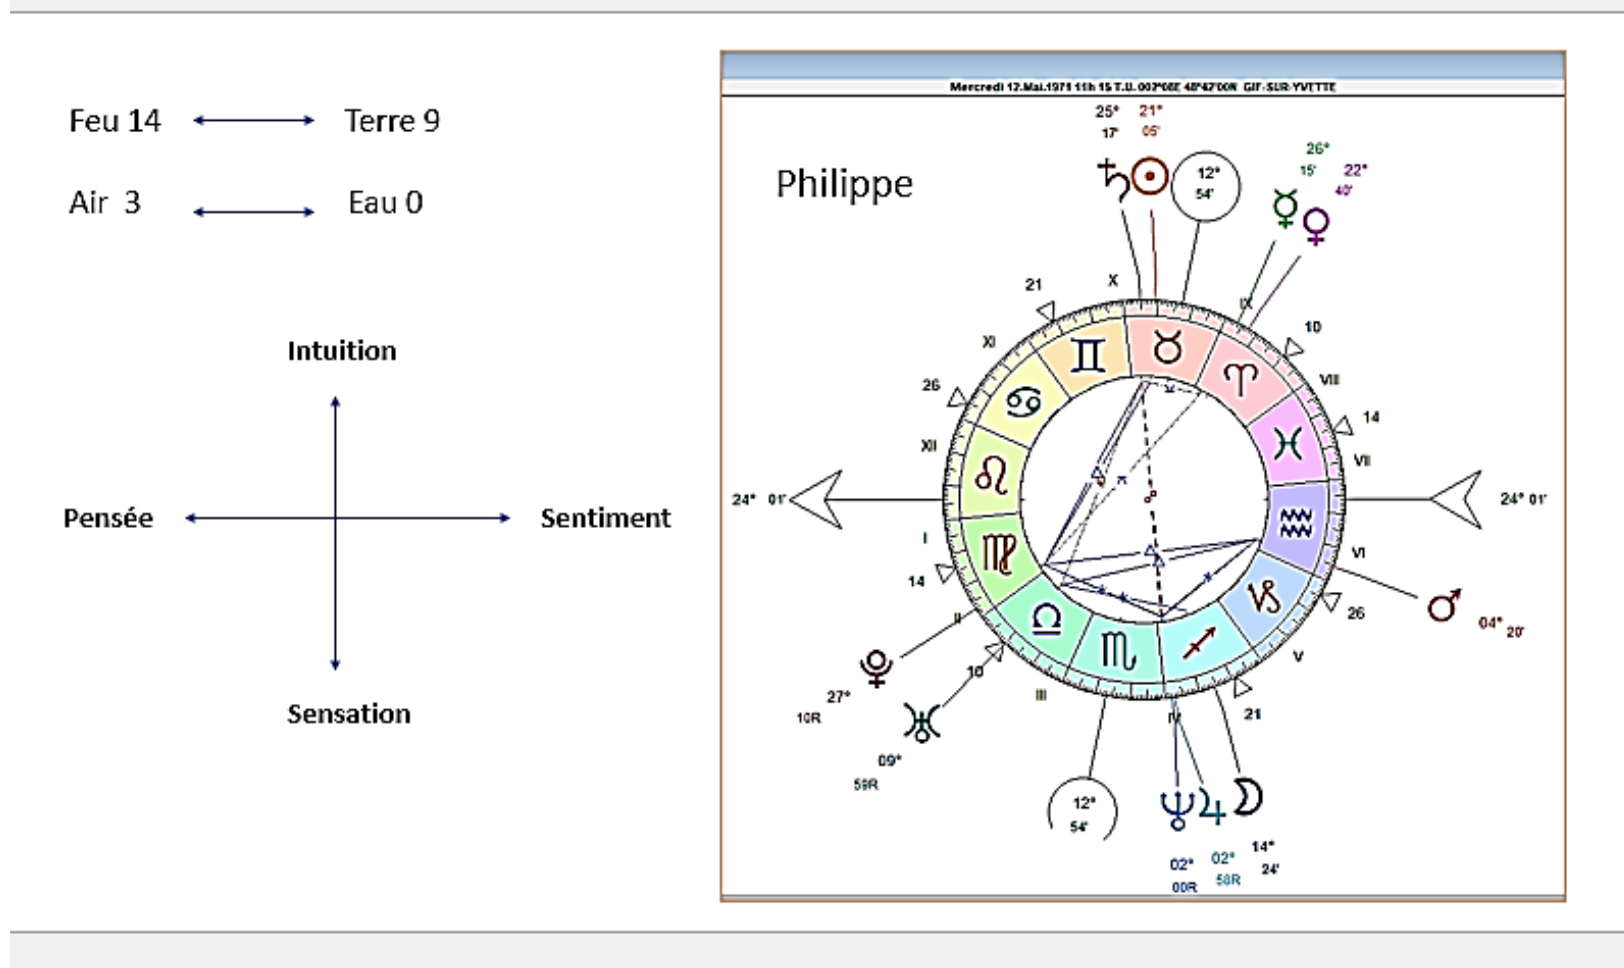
Feu 14 Terre 9

Air 3 Eau 0

Intuition

Pensée Sentiment

Sensation

Mercredi 12.Mai.1971 11h 15 T.U. 002°08E 48°42'00N GIF-SUR-YVETTE

Philippe

25° 17' 21° 05'

♄ ☉ 12° 54'

26° 15' 22° 40'

☿ ♀

21 X

IX

10

XI

VIII

26

14

XII

VII

24° 01'

24° 01'

I

VI

14

26

♂ 04° 20'

II

♇ 27° 10R

10

III

V

♅ 09° 59R

IV

21

12° 54'

♆ ♃ ☽

02° 00R 02° 58R 14° 24'